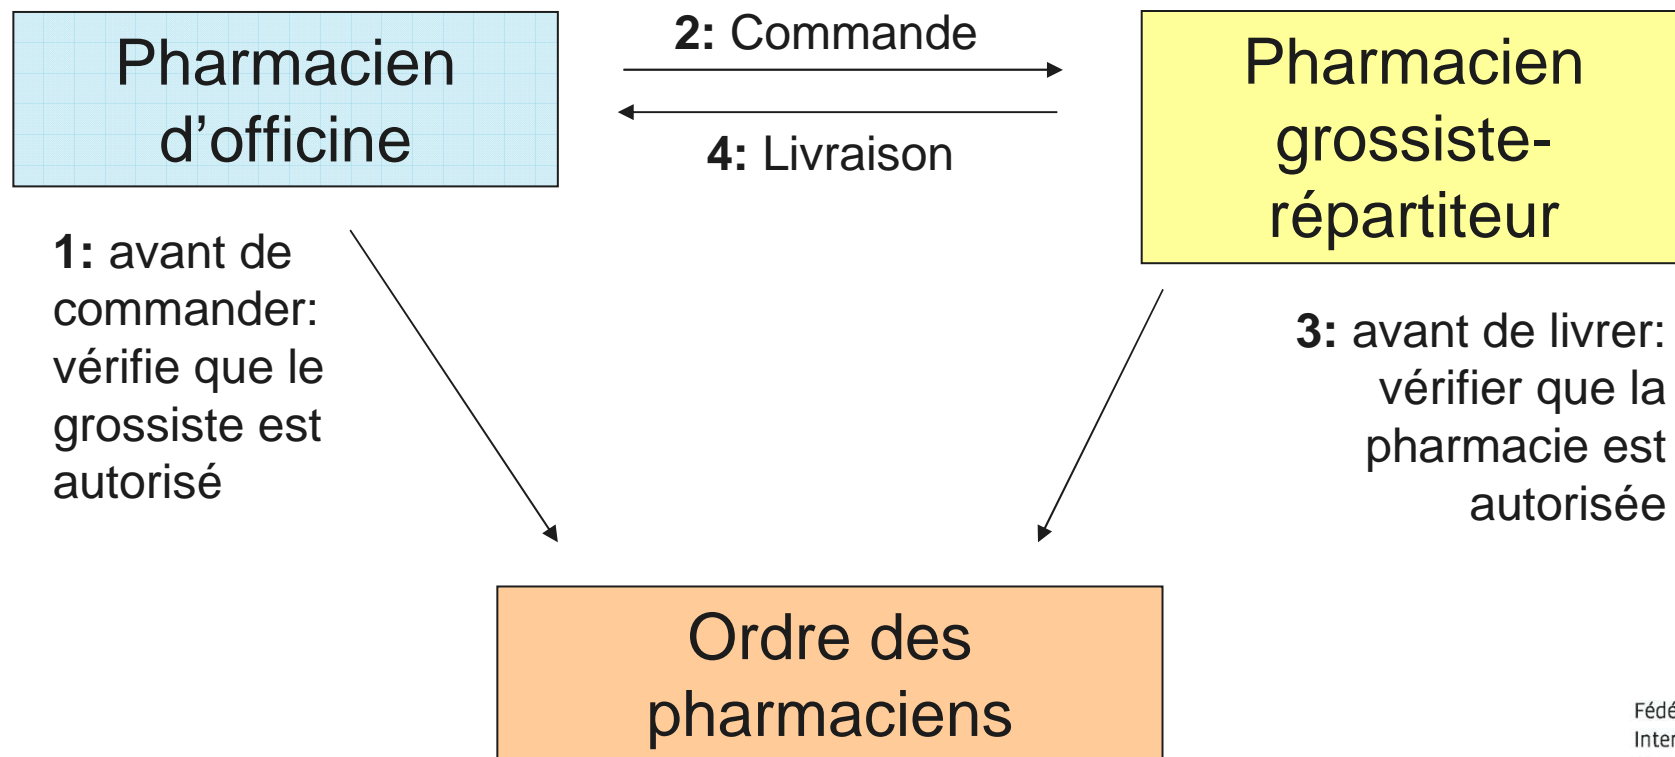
Pharmacien d'officine

2: Commande

4: Livraison

Pharmacien grossiste-répartiteur

1: avant de commander: vérifie que le grossiste est autorisé

3: avant de livrer: vérifier que la pharmacie est autorisée

Ordre des pharmaciens

Fédé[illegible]
Inter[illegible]